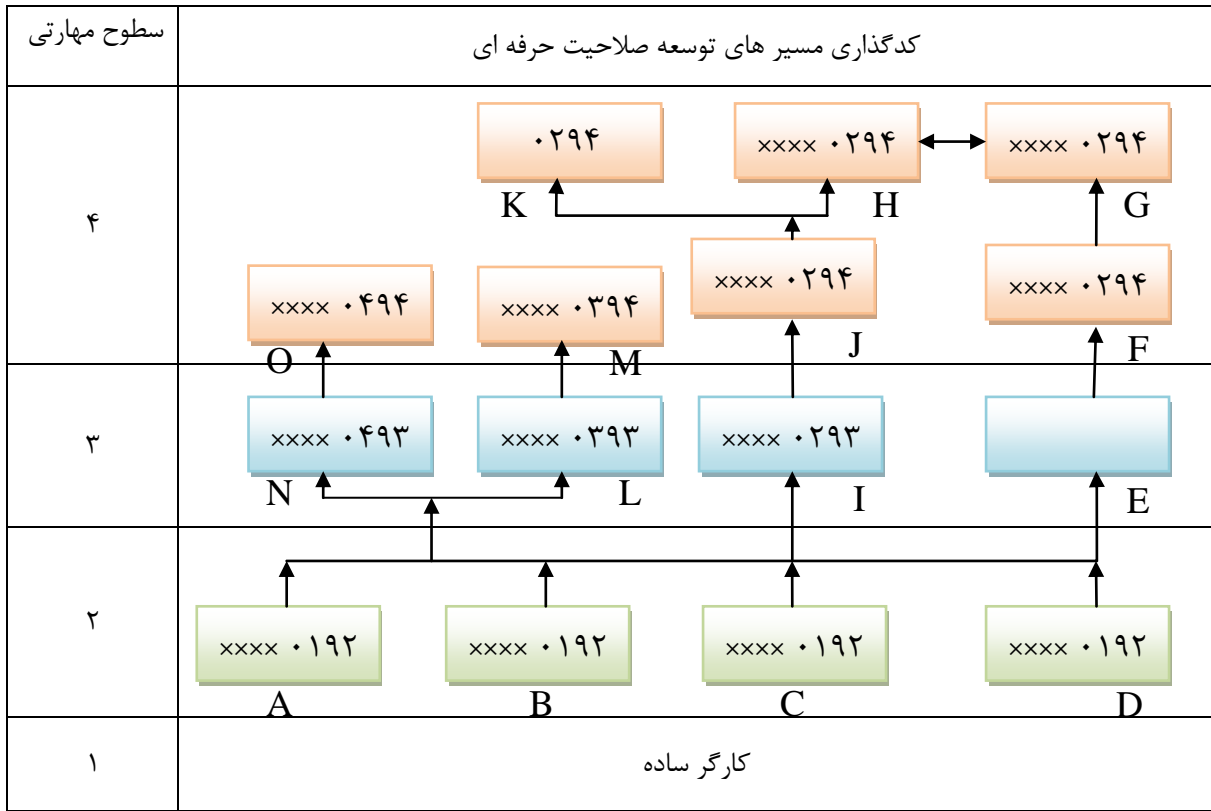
| سطوح مهارتی | کدگذاری مسیر های توسعه صلاحیت حرفه ای |
|---|---|
| ۴ | ۰۲۹۴ K; xxxx ۰۲۹۴ H; xxxx ۰۲۹۴ G; xxxx ۰۴۹۴ O; xxxx ۰۳۹۴ M; xxxx ۰۲۹۴ J; xxxx ۰۲۹۴ F |
| ۳ | xxxx ۰۴۹۳ N; xxxx ۰۳۹۳ L; xxxx ۰۲۹۳ I; E |
| ۲ | xxxx ۰۱۹۲ A; xxxx ۰۱۹۲ B; xxxx ۰۱۹۲ C; xxxx ۰۱۹۲ D |
| ۱ | کارگر ساده |